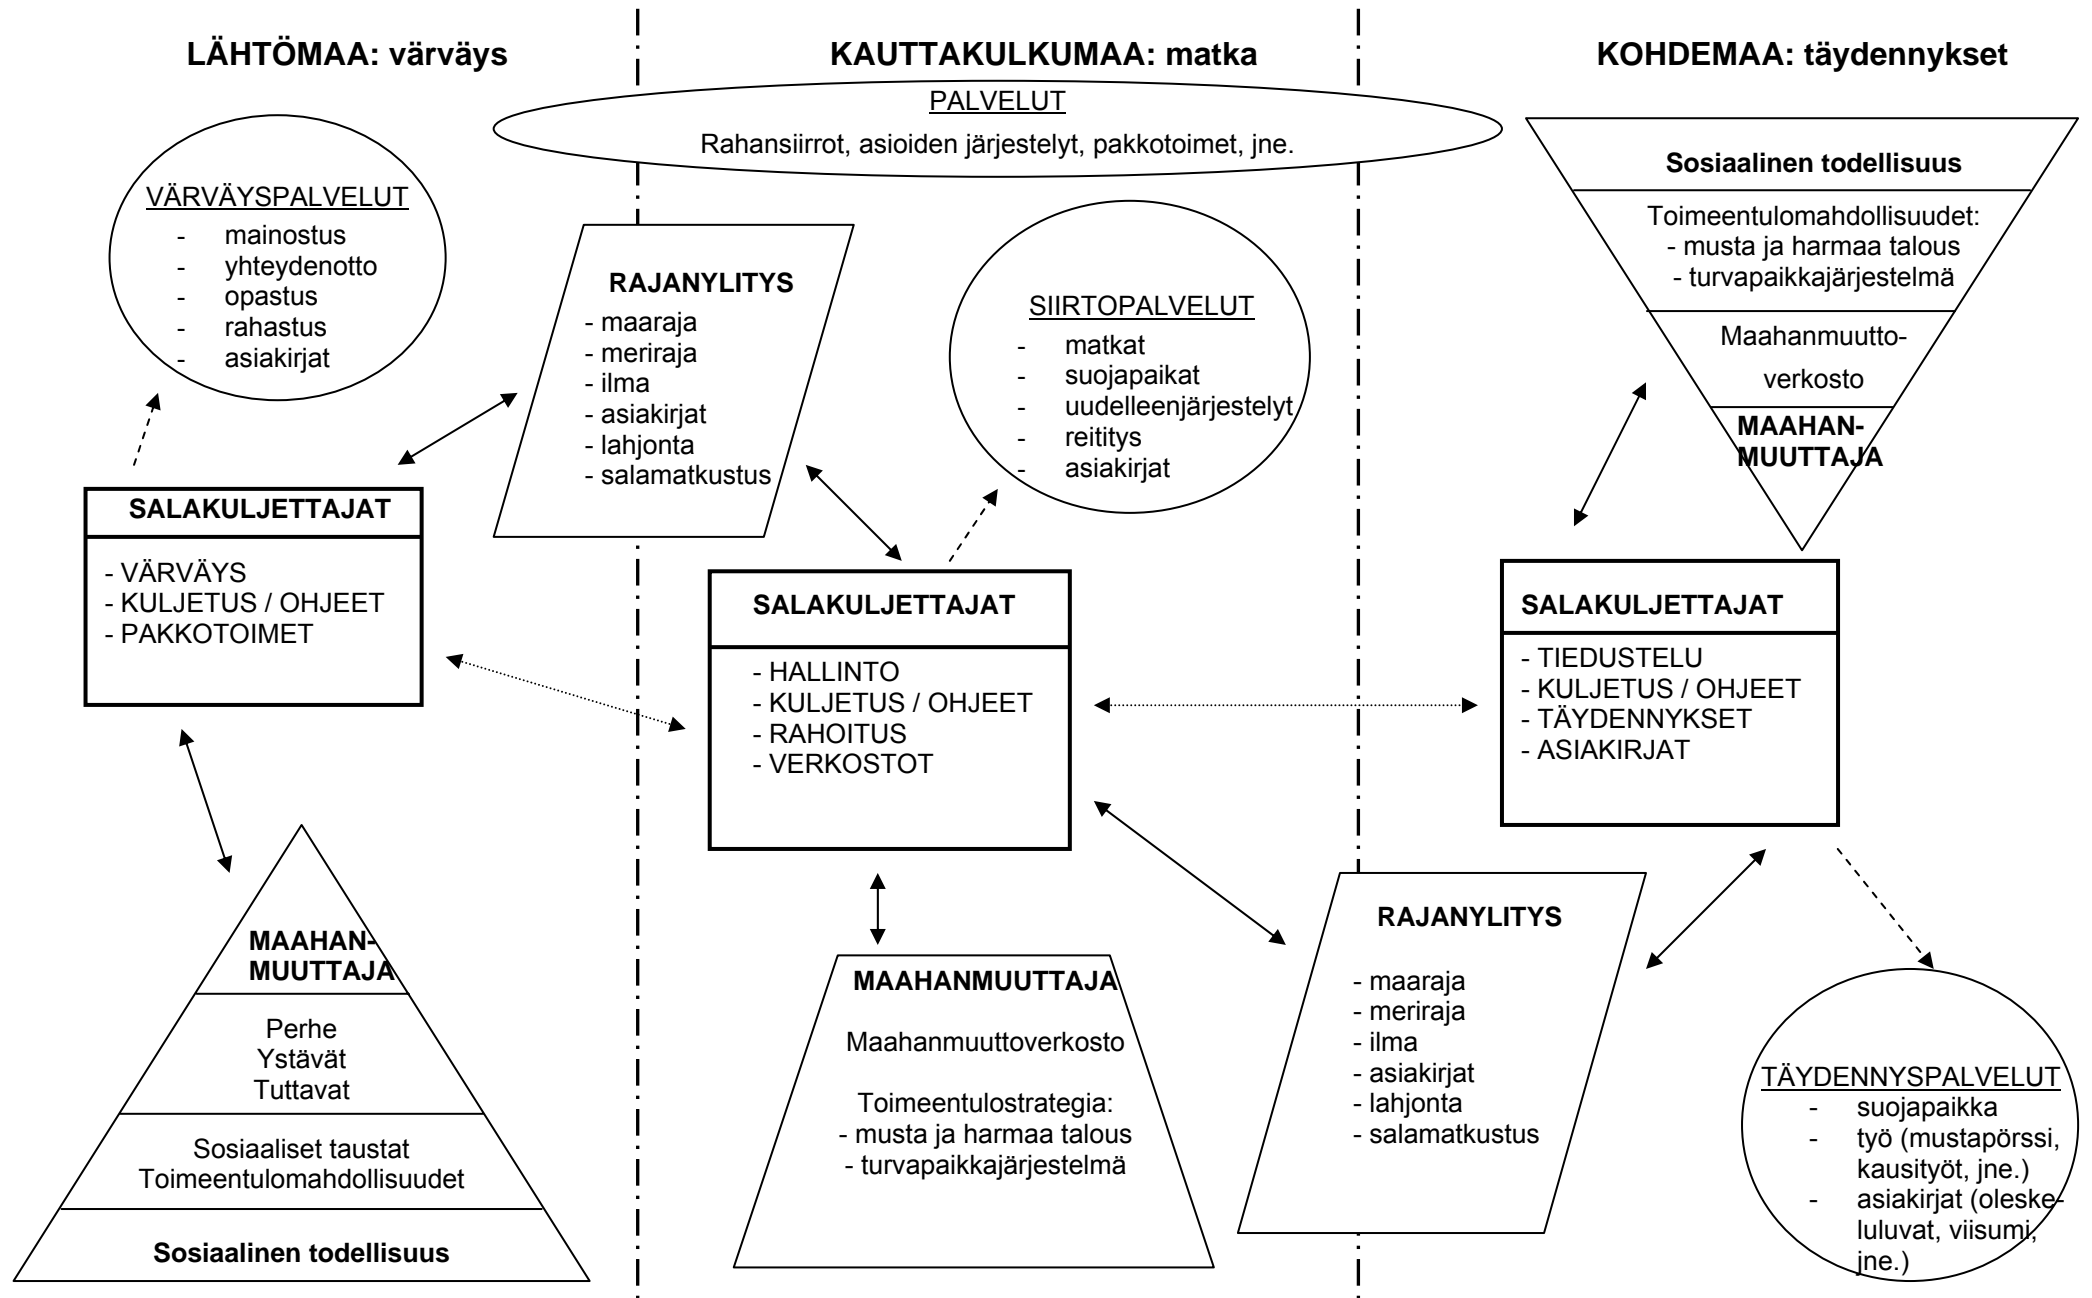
LÄHTÖMAA: värväys

KAUTTAKULKUMAA: matka

KOHDEMAA: täydennykset

PALVELUT

Rahansiirrot, asioiden järjestelyt, pakkotoimet, jne.

VÄRVÄYSPALVELUT
- mainostus
- yhteydenotto
- opastus
- rahastus
- asiakirjat

RAJANYLITYS
- maaraja
- meriraja
- ilma
- asiakirjat
- lahjonta
- salamatkustus

SIIRTOPALVELUT
- matkat
- suojapaikat
- uudelleenjärjestelyt
- reititys
- asiakirjat

Sosiaalinen todellisuus

Toimeentulomahdollisuudet:
- musta ja harmaa talous
- turvapaikkajärjestelmä

Maahanmuutto-verkosto

MAAHAN-MUUTTAJA

SALAKULJETTAJAT
- VÄRVÄYS
- KULJETUS / OHJEET
- PAKKOTOIMET

SALAKULJETTAJAT
- HALLINTO
- KULJETUS / OHJEET
- RAHOITUS
- VERKOSTOT

SALAKULJETTAJAT
- TIEDUSTELU
- KULJETUS / OHJEET
- TÄYDENNYKSET
- ASIAKIRJAT

MAAHAN-MUUTTAJA

Perhe
Ystävät
Tuttavat

Sosiaaliset taustat
Toimeentulomahdollisuudet

Sosiaalinen todellisuus

MAAHANMUUTTAJA

Maahanmuuttoverkosto

Toimeentulostrategia:
- musta ja harmaa talous
- turvapaikkajärjestelmä

RAJANYLITYS
- maaraja
- meriraja
- ilma
- asiakirjat
- lahjonta
- salamatkustus

TÄYDENNYSPALVELUT
- suojapaikka
- työ (mustapörssi, kausityöt, jne.)
- asiakirjat (oleskeluluvat, viisumi, jne.)